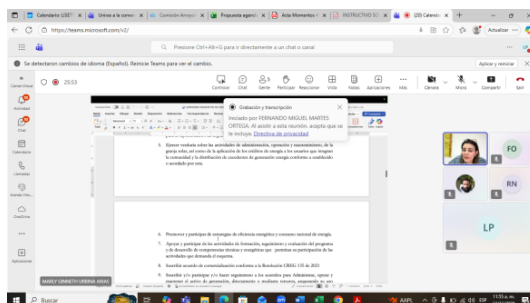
Calendario USET | Únase a la conve | Comisión Amigo | Propuesta agenda | Acta Momentos | INSTRUCTIVO SC | (20) Calendar | +

https://teams.microsoft.com/v2/

Presione Ctrl+Alt+G para ir directamente a un chat o canal

Actualizar

Se detectaron cambios de idioma (Español). Reinicie Teams para ver el cambio.

Aplicar y reiniciar

Actividad

Chat

Calendario

Llamadas

OneDrive

Aplicaciones

25:53

Contenido | Chat | Gente | Participar | Reaccionar | Vista | Notas | Aplicaciones | Más | Cámara | Micro | Compartir | Salir

Grabación y transcripción

Iniciado por FERNANDO MIGUEL MARTES ORTEGA. Al asistir a esta reunión, acepta que se le incluya. Directiva de privacidad

3. Ejercer vocería sobre las actividades de administración, operación y mantenimiento, de la granja solar, así como de la aplicación de los créditos de energía a los usuarios que integran la comunidad y la distribución de excedentes de generación energía conforme a establecido y acordado por esta.

4. Promover y participar de estrategias de eficiencia energética y consumo racional de energía.

5. Apoyar y participar de las actividades de formación, negociación y evaluación del programa y de desarrollo de competencias técnicas y energéticas que permitan su participación de las actividades que demanda el esquema.

6. Asumir acuerdo de comercialización conforme a la Resolución CREG 135 de 2021

7. Suscribir y/o participar y/o hacer seguimiento a los acuerdos para Administrar, operar y mantener el activo de generación, directamente o mediante terceros, asegurando su uso

MARLY ORMIETH URBINA ARIAS

FO

RN

LP

Buscar

AAPL

11:51 a. m.